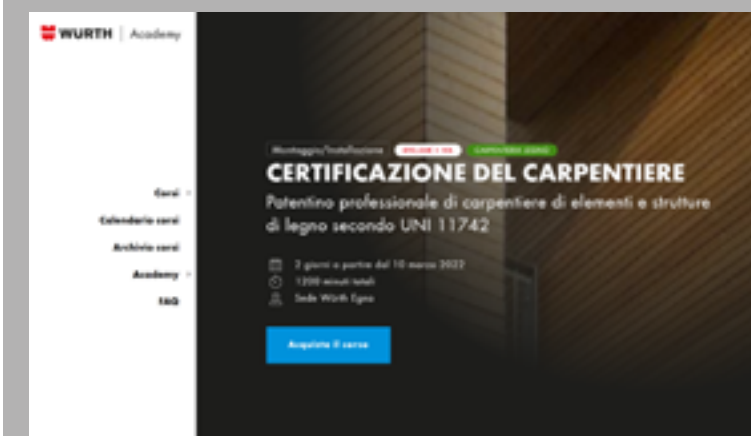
WURTH | Academy

Corsi
Calendario corsi
Archivio corsi
Academy
FAQ

Montaggio/Installazione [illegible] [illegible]

CERTIFICAZIONE DEL CARPENTIERE

Patentino professionale di carpentiere di elementi e strutture di legno secondo UNI 11742

2 giorni a partire dal 10 marzo 2022
1200 minuti totali
Sede Würth Egna

Acquista il corso